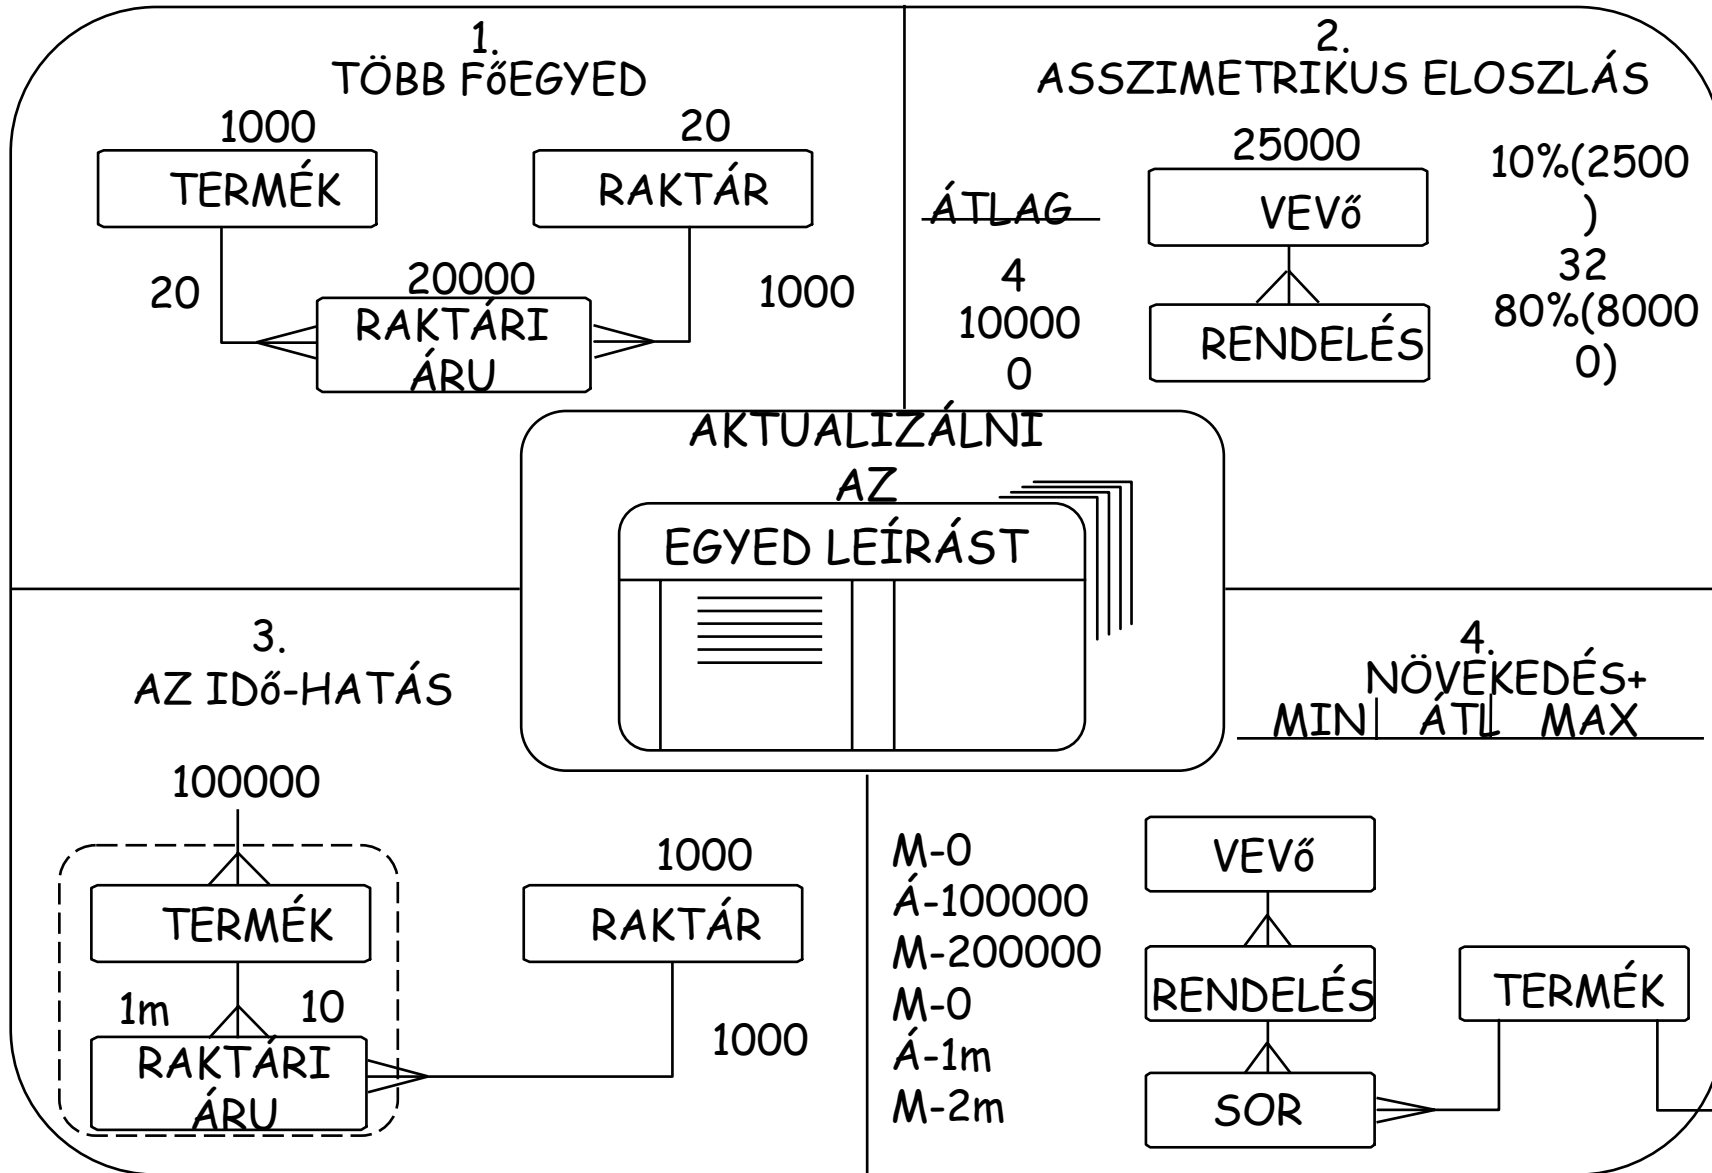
1.
TÖBB FőEGYED

1000
TERMÉK

20
RAKTÁR

20

20000
RAKTÁRI ÁRU

1000

2.
ASSZIMETRIKUS ELOSZLÁS

ÁTLAG

4
100000

25000
VEVő

RENDELÉS

10%(2500)
32
80%(80000)

AKTUALIZÁLNI AZ
EGYED LEÍRÁST

3.
AZ Idő-HATÁS

100000
TERMÉK
1m
10
RAKTÁRI ÁRU

1000
RAKTÁR
1000

4.
NÖVEKEDÉS+
MIN | ÁTL | MAX

M-0
Á-100000
M-200000
M-0
Á-1m
M-2m

VEVő
RENDELÉS
SOR
TERMÉK